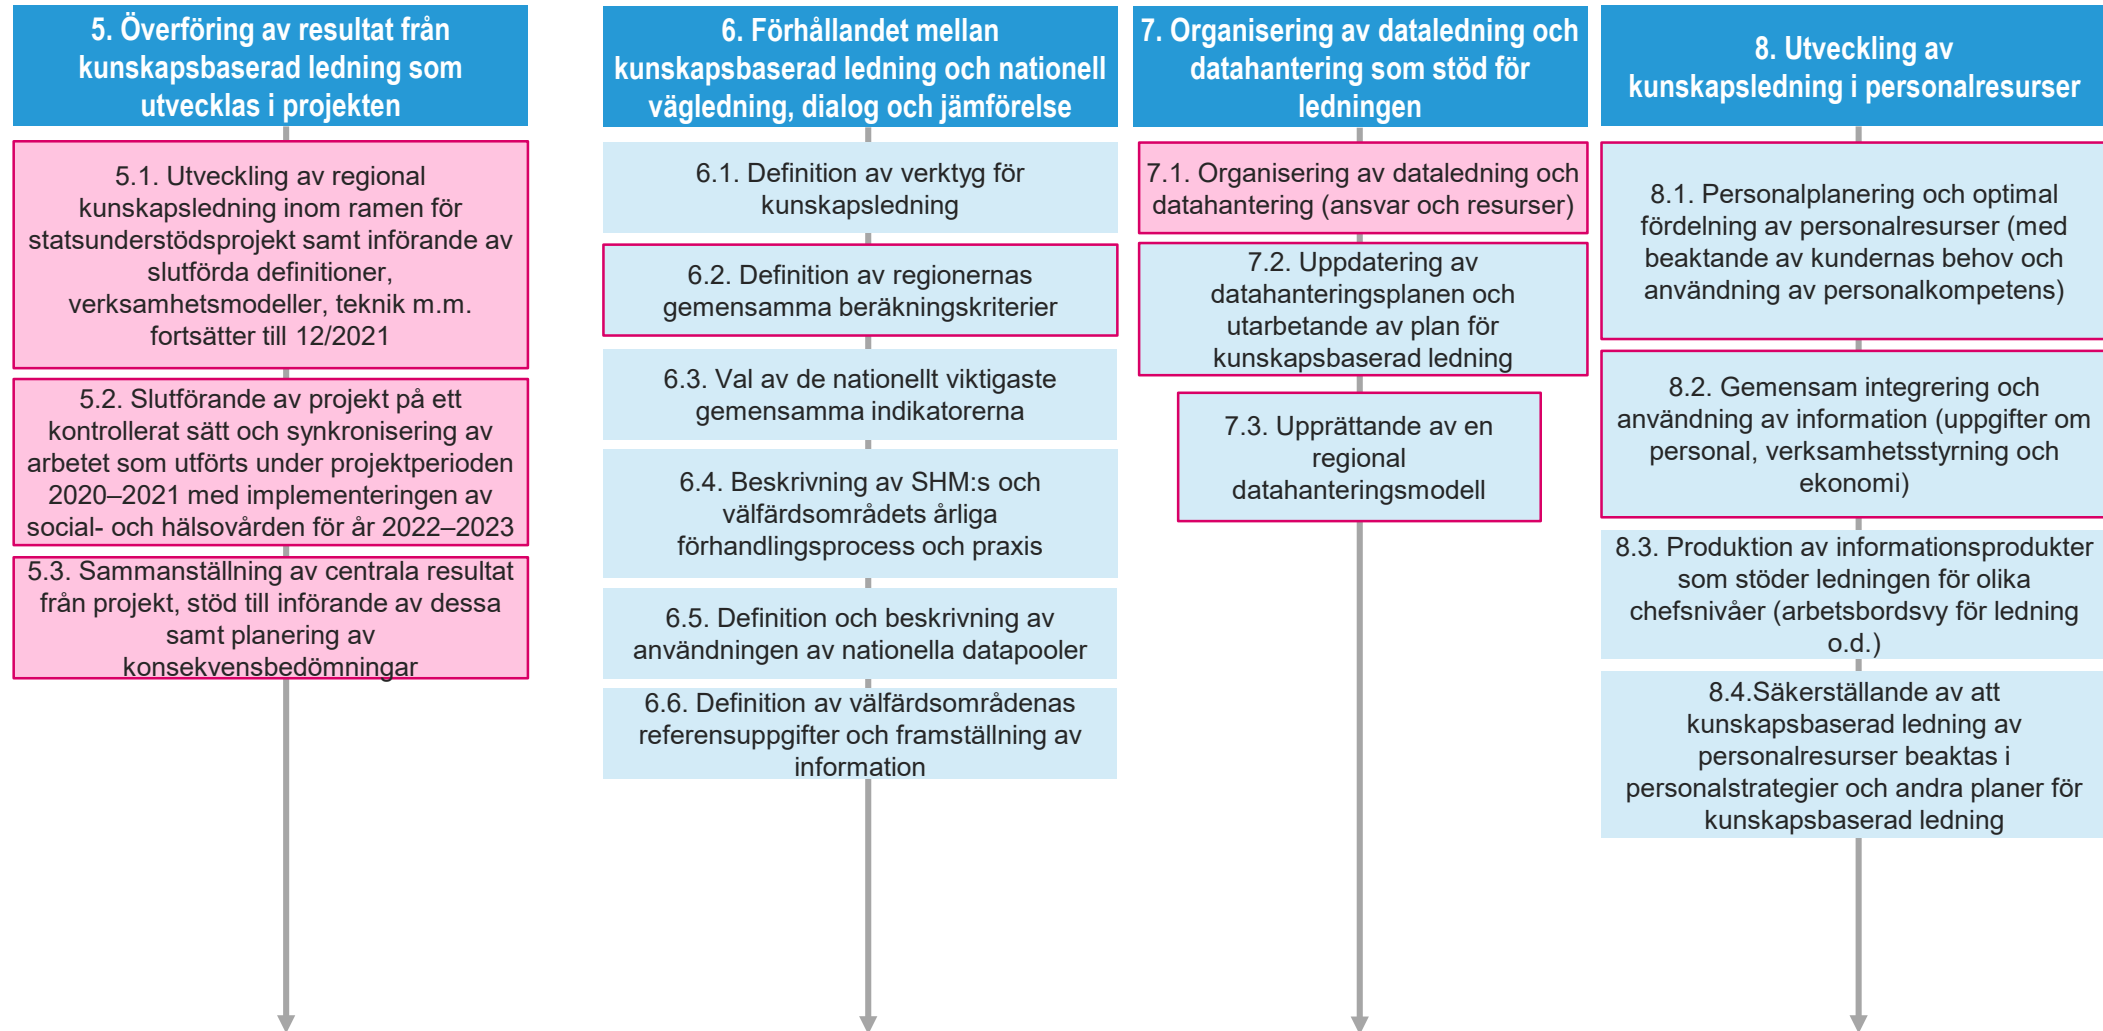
5. Överföring av resultat från kunskapsbaserad ledning som utvecklas i projekten

5.1. Utveckling av regional kunskapsledning inom ramen för statsunderstödsprojekt samt införande av slutförda definitioner, verksamhetsmodeller, teknik m.m. fortsätter till 12/2021

5.2. Slutförande av projekt på ett kontrollerat sätt och synkronisering av arbetet som utförts under projektperioden 2020–2021 med implementeringen av social- och hälsovården för år 2022–2023

5.3. Sammanställning av centrala resultat från projekt, stöd till införande av dessa samt planering av konsekvensbedömningar

6. Förhållandet mellan kunskapsbaserad ledning och nationell vägledning, dialog och jämförelse

6.1. Definition av verktyg för kunskapsledning

6.2. Definition av regionernas gemensamma beräkningskriterier

6.3. Val av de nationellt viktigaste gemensamma indikatorerna

6.4. Beskrivning av SHM:s och välfärdsområdets årliga förhandlingsprocess och praxis

6.5. Definition och beskrivning av användningen av nationella datapooler

6.6. Definition av välfärdsområdenas referensuppgifter och framställning av information

7. Organisering av dataledning och datahantering som stöd för ledningen

7.1. Organisering av dataledning och datahantering (ansvar och resurser)

7.2. Uppdatering av datahanteringsplanen och utarbetande av plan för kunskapsbaserad ledning

7.3. Upprättande av en regional datahanteringsmodell

8. Utveckling av kunskapsledning i personalresurser

8.1. Personalplanering och optimal fördelning av personalresurser (med beaktande av kundernas behov och användning av personalkompetens)

8.2. Gemensam integrering och användning av information (uppgifter om personal, verksamhetsstyrning och ekonomi)

8.3. Produktion av informationsprodukter som stöder ledningen för olika chefsnivåer (arbetsbordsvy för ledning o.d.)

8.4.Säkerställande av att kunskapsbaserad ledning av personalresurser beaktas i personalstrategier och andra planer för kunskapsbaserad ledning